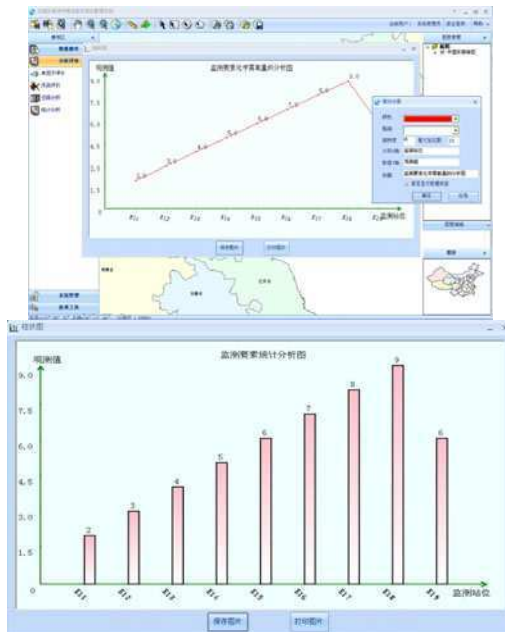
监测要素化学需氧量分析图

监测值

9.0
7.5
6.0
4.5
3.0
1.5

2.0
3.0
4.0
5.0
6.0
7.0
8.0
9.0

监测站位

柱状图

监测要素统计分析图

监测值

9.0
7.5
6.0
4.5
3.0
1.5
0

2
3
4
5
6
7
8
9
6

监测站位

保存图片
打印图片